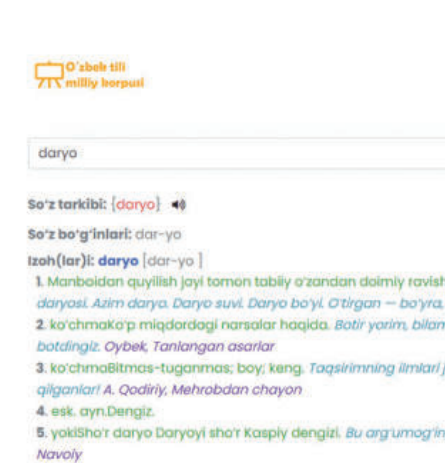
O'zbek tili milliy korpusi

daryo

So'z tarkibi: {daryo}

So'z bo'g'inlari: dar-yo

Izoh(lar)i: daryo [dar-yo]

1. Manbaidan quyilish joyi tomon tabiiy o'zandan doimiy ravish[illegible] daryosi. Azim daryo. Daryo suvi. Daryo bo'yi. O'tirgan — bo'yra, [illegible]

2. ko'chmaKo'p miqdordagi narsalar haqida. Botir yorim, bilan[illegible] botdingiz. Oybek, Tanlangan asarlar

3. ko'chmaBitmas-tuganmas; boy; keng. Taqsirimning ilmlari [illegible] qilganlar! A. Qodiriy, Mehrobdan chayon

4. esk. ayn.Dengiz.

5. yokiSho'r daryo Daryoyi sho'r Kaspiy dengizi. Bu arg'umog'in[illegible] Navoiy